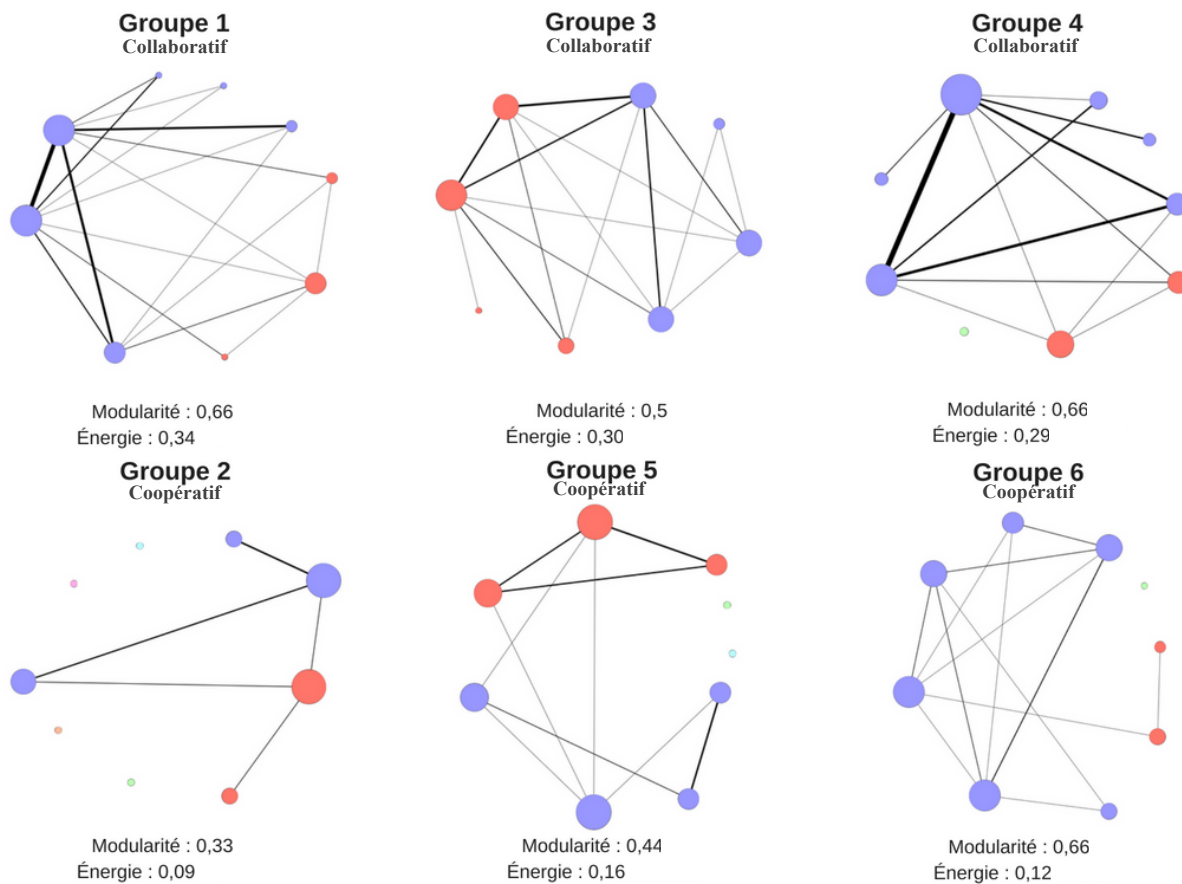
Groupe 1
Collaboratif

Modularité : 0,66
Énergie : 0,34

Groupe 3
Collaboratif

Modularité : 0,5
Énergie : 0,30

Groupe 4
Collaboratif

Modularité : 0,66
Énergie : 0,29

Groupe 2
Coopératif

Modularité : 0,33
Énergie : 0,09

Groupe 5
Coopératif

Modularité : 0,44
Énergie : 0,16

Groupe 6
Coopératif

Modularité : 0,66
Énergie : 0,12